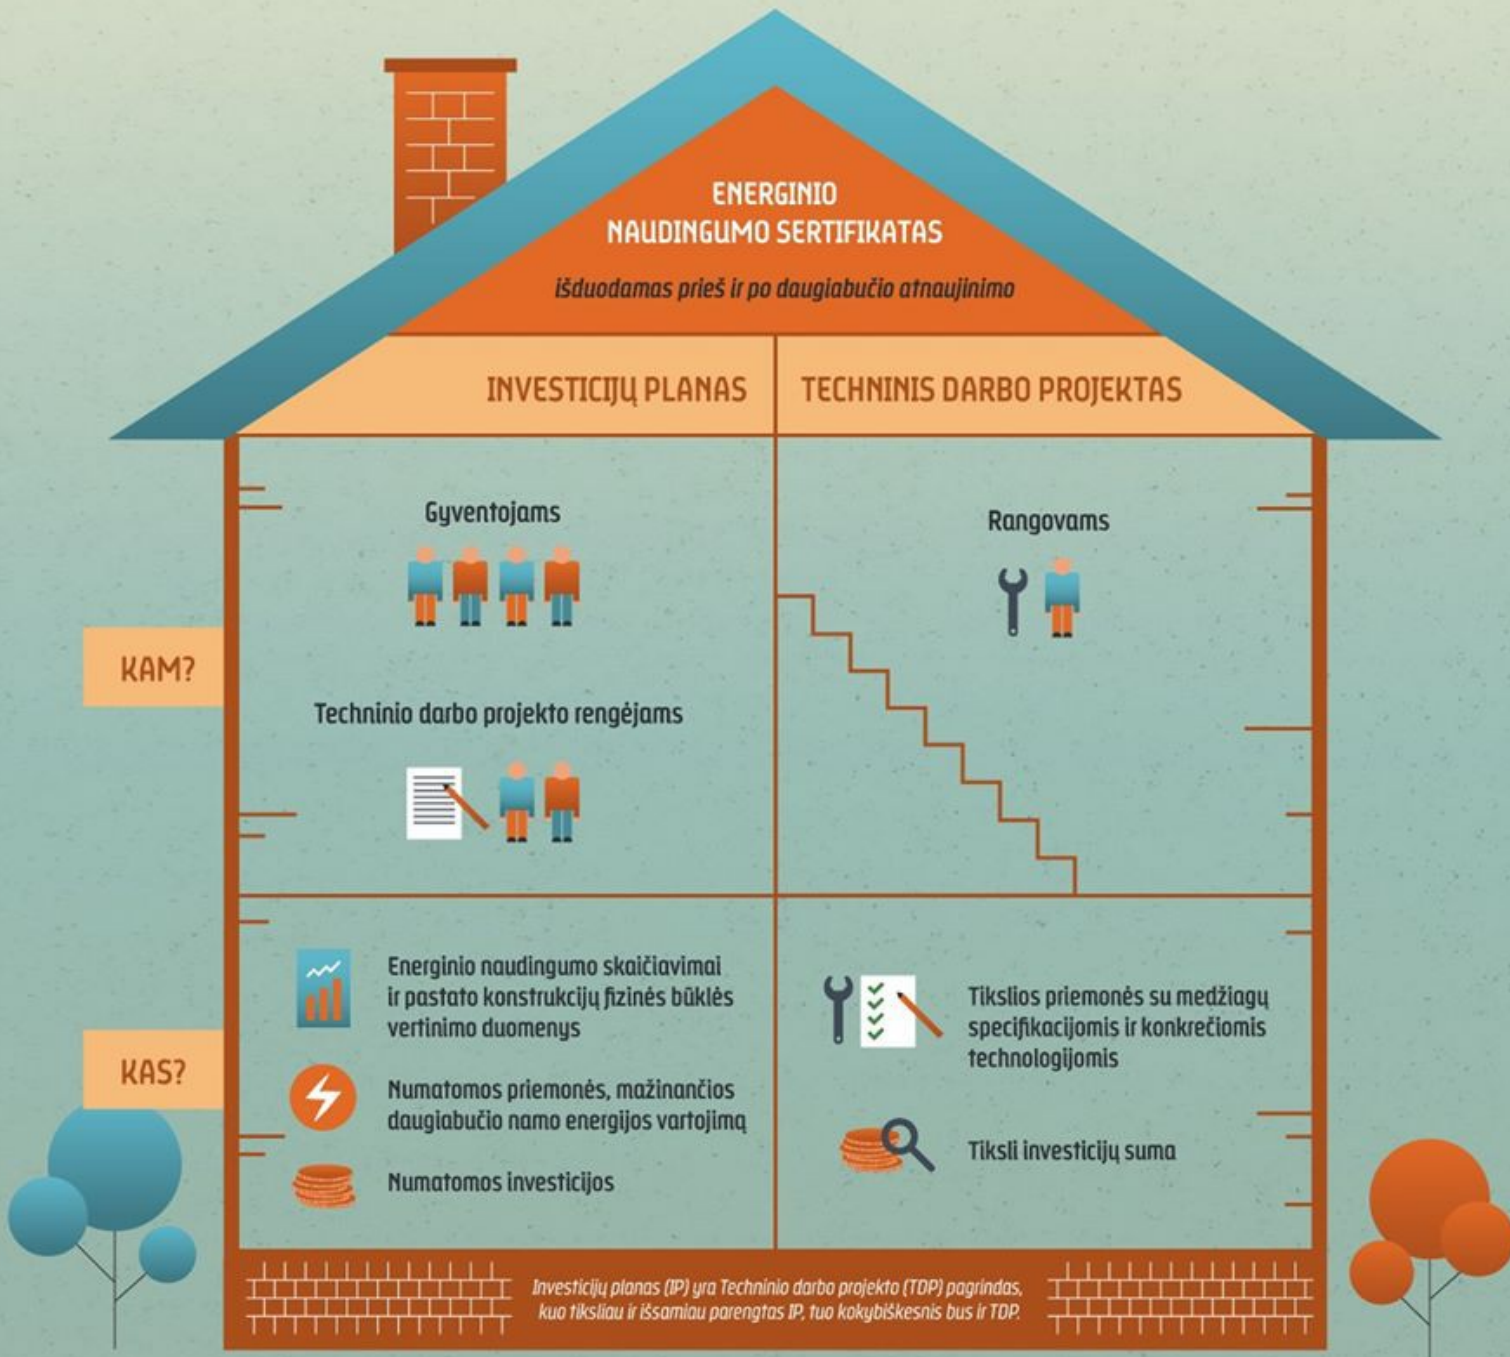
ENERGINIO NAUDINGUMO SERTIFIKATAS

išduodamas prieš ir po daugiabučio atnaujinimo

INVESTICIJŲ PLANAS

TECHNINIS DARBO PROJEKTAS

KAM?

Gyventojams

Techninio darbo projekto rengėjams

Rangovams

KAS?

Energinio naudingumo skaičiavimai ir pastato konstrukcijų fizinės būklės vertinimo duomenys

Numatomos priemonės, mažinančios daugiabučio namo energijos vartojimą

Numatomos investicijos

Tikslios priemonės su medžiagų specifikacijomis ir konkrečiomis technologijomis

Tiksli investicijų suma

Investicijų planas (IP) yra Techninio darbo projekto (TDP) pagrindas, kuo tiksliau ir išsamiau parengtas IP, tuo kokybiškesnis bus ir TDP.